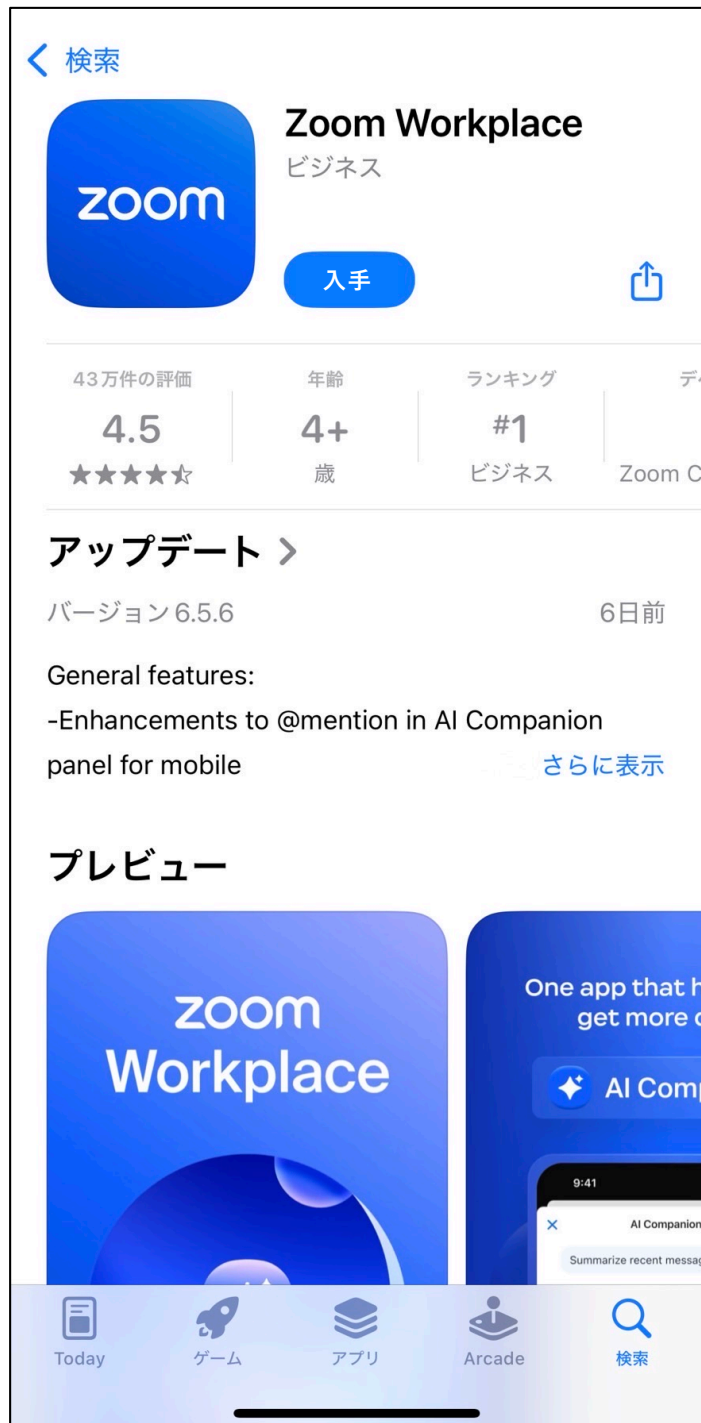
検索

zoom

Zoom Workplace
ビジネス

入手

43万件の評価
4.5
★★★★☆

年齢
4+
歳

ランキング
#1
ビジネス

デ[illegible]
Zoom C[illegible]

アップデート >

バージョン6.5.6

6日前

General features:
-Enhancements to @mention in AI Companion panel for mobile

さらに表示

プレビュー

zoom
Workplace

One app that h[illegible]
get more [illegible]

AI Comp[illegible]

9:41

AI Companion

Summarize recent messag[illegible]

Today
ゲーム
アプリ
Arcade
検索